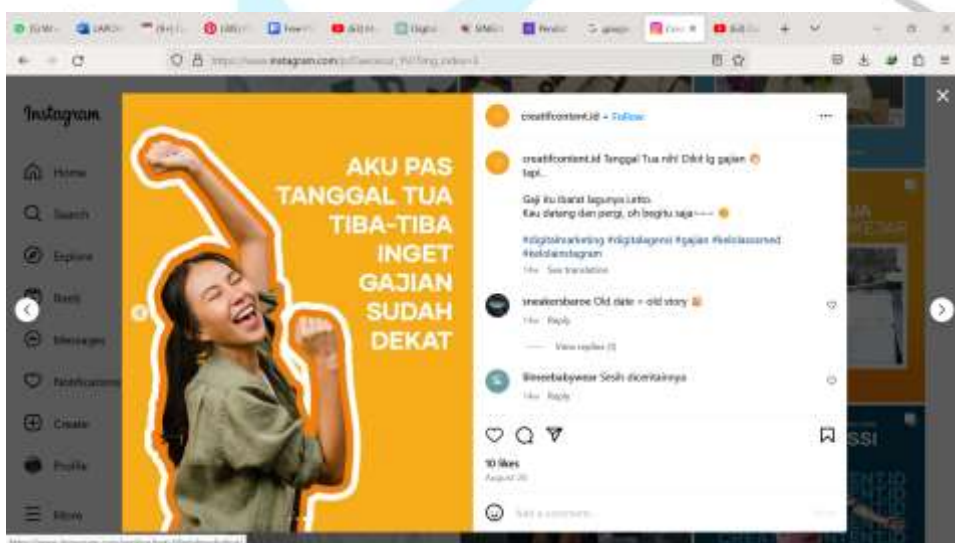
Instagram

Home

Search

Explore

Reels

Messages

Notifications

Create

Profile

More

AKU PAS TANGGAL TUA TIBA-TIBA INGET GAJIAN SUDAH DEKAT

creatifcontent.id • Follow

creatifcontent.id Tanggal Tua nih! Dikit lg gajian 😋 tapi...

Gaji itu ibarat lagunya Letto.
Kau datang dan pergi, oh begitu saja~~~ 😂

#digitalmarketing #digitalagensi #gajian #kelolasosmed #kelolainstagram

14w See translation

sneakersbaroe Old date = old story

14w Reply

View replies (1)

lilmeebabywear Sesih dicentainnya

14w Reply

10 likes

August 26

Add a comment...